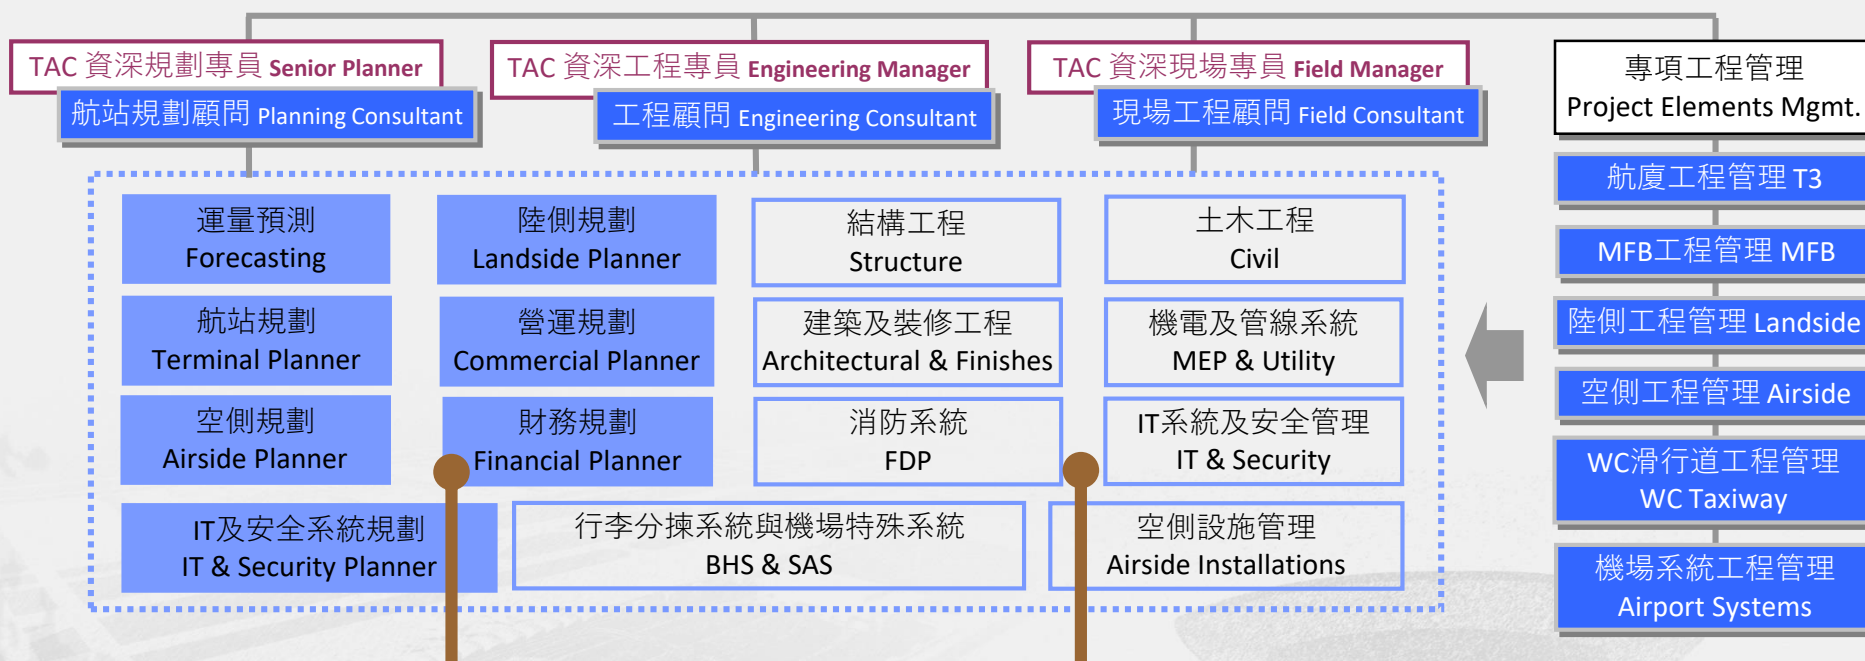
TAC 資深規劃專員 Senior Planner
航站規劃顧問 Planning Consultant

TAC 資深工程專員 Engineering Manager
工程顧問 Engineering Consultant

TAC 資深現場專員 Field Manager
現場工程顧問 Field Consultant

專項工程管理
Project Elements Mgmt.

航廈工程管理 T3

MFB工程管理 MFB

陸側工程管理 Landside

空側工程管理 Airside

WC滑行道工程管理
WC Taxiway

機場系統工程管理
Airport Systems

運量預測
Forecasting

陸側規劃
Landside Planner

結構工程
Structure

土木工程
Civil

航站規劃
Terminal Planner

營運規劃
Commercial Planner

建築及裝修工程
Architectural & Finishes

機電及管線系統
MEP & Utility

空側規劃
Airside Planner

財務規劃
Financial Planner

消防系統
FDP

IT系統及安全管理
IT & Security

IT及安全系統規劃
IT & Security Planner

行李分揀系統與機場特殊系統
BHS & SAS

空側設施管理
Airside Installations